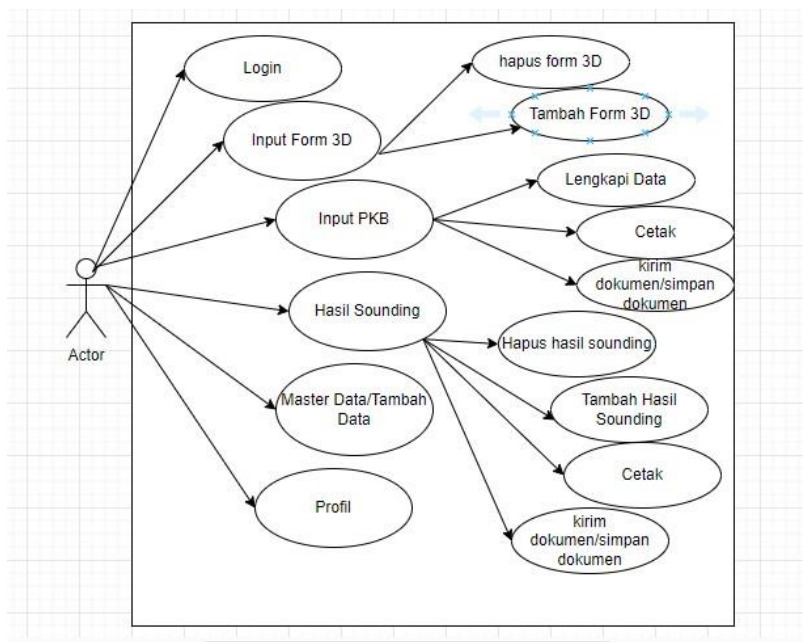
Login

Input Form 3D

hapus form 3D

Tambah Form 3D

Input PKB

Lengkapi Data

Cetak

kirim dokumen/simpan dokumen

Actor

Hasil Sounding

Hapus hasil sounding

Master Data/Tambah Data

Tambah Hasil Sounding

Cetak

Profil

kirim dokumen/simpan dokumen